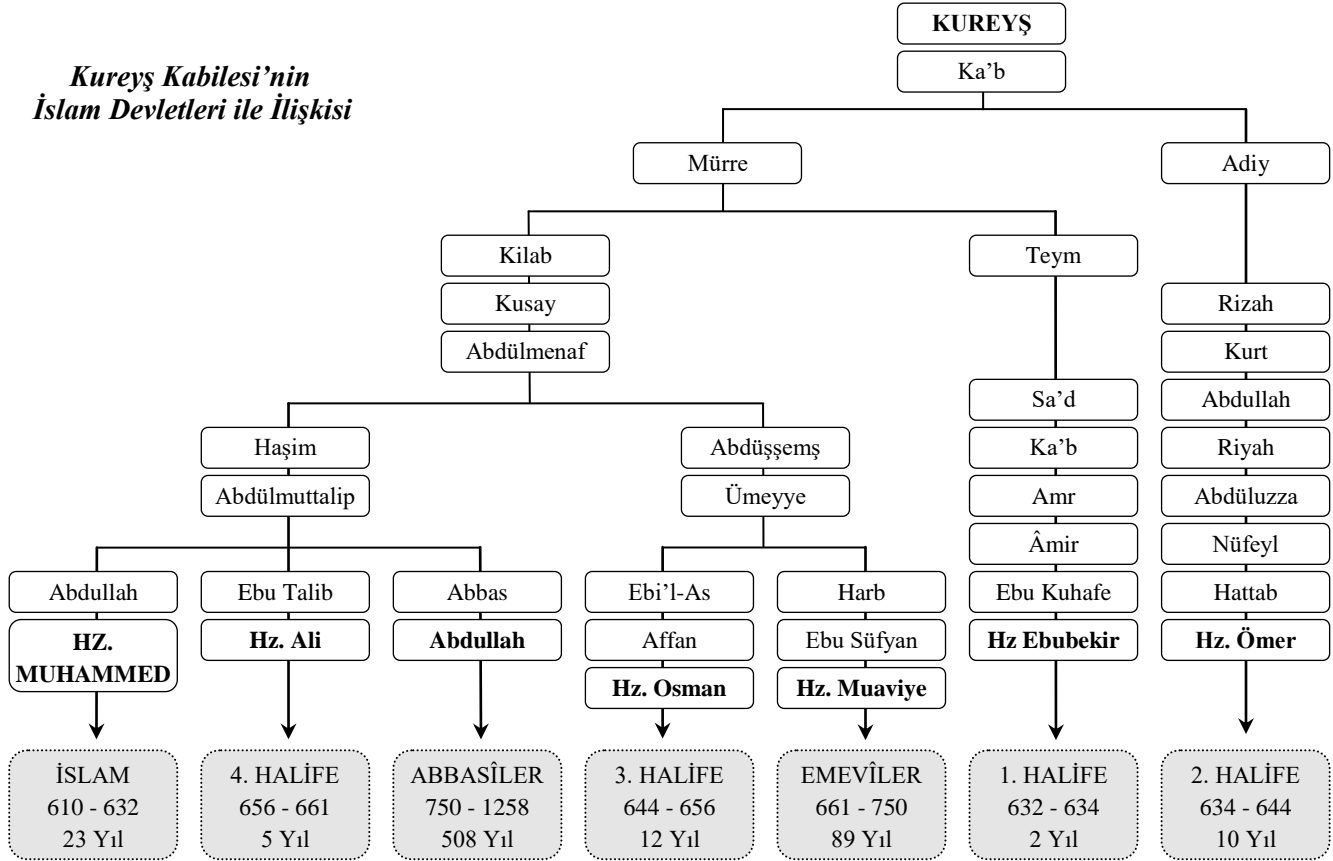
Kureyş Kabilesi'nin İslam Devletleri ile İlişkisi

KUREYŞ
Ka'b

Mürre
Adiy

Kilab
Kusay
Abdülmenaf

Teym

Rizah
Kurt
Abdullah
Riyah
Abdüluzza
Nüfeyl
Hattab
Hz. Ömer

Sa'd
Ka'b
Amr
Âmir
Ebu Kuhafe
Hz Ebubekir

Haşim
Abdülmuttalip

Abdüşşemş
Ümeyye

Abdullah
HZ. MUHAMMED

Ebu Talib
Hz. Ali

Abbas
Abdullah

Ebi'l-As
Affan
Hz. Osman

Harb
Ebu Süfyan
Hz. Muaviye

İSLAM
610 - 632
23 Yıl

4. HALİFE
656 - 661
5 Yıl

ABBASÎLER
750 - 1258
508 Yıl

3. HALİFE
644 - 656
12 Yıl

EMEVÎLER
661 - 750
89 Yıl

1. HALİFE
632 - 634
2 Yıl

2. HALİFE
634 - 644
10 Yıl